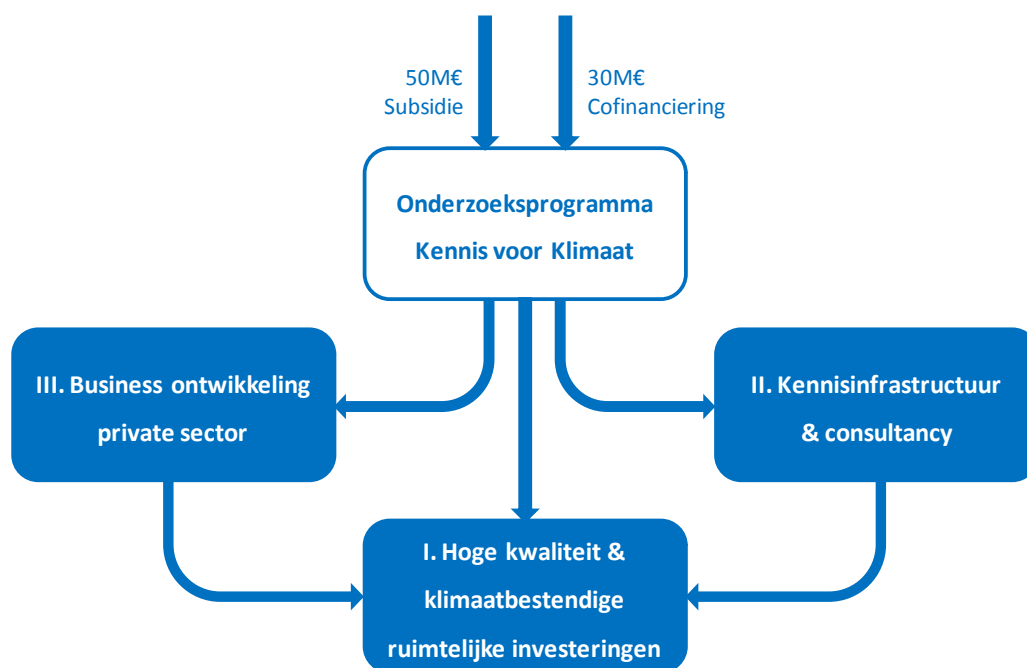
50M€
Subsidie

30M€
Cofinanciering

Onderzoeksprogramma
Kennis voor Klimaat

III. Business ontwikkeling
private sector

II. Kennisinfrastructuur
& consultancy

I. Hoge kwaliteit &
klimaatbestendige
ruimtelijke investeringen